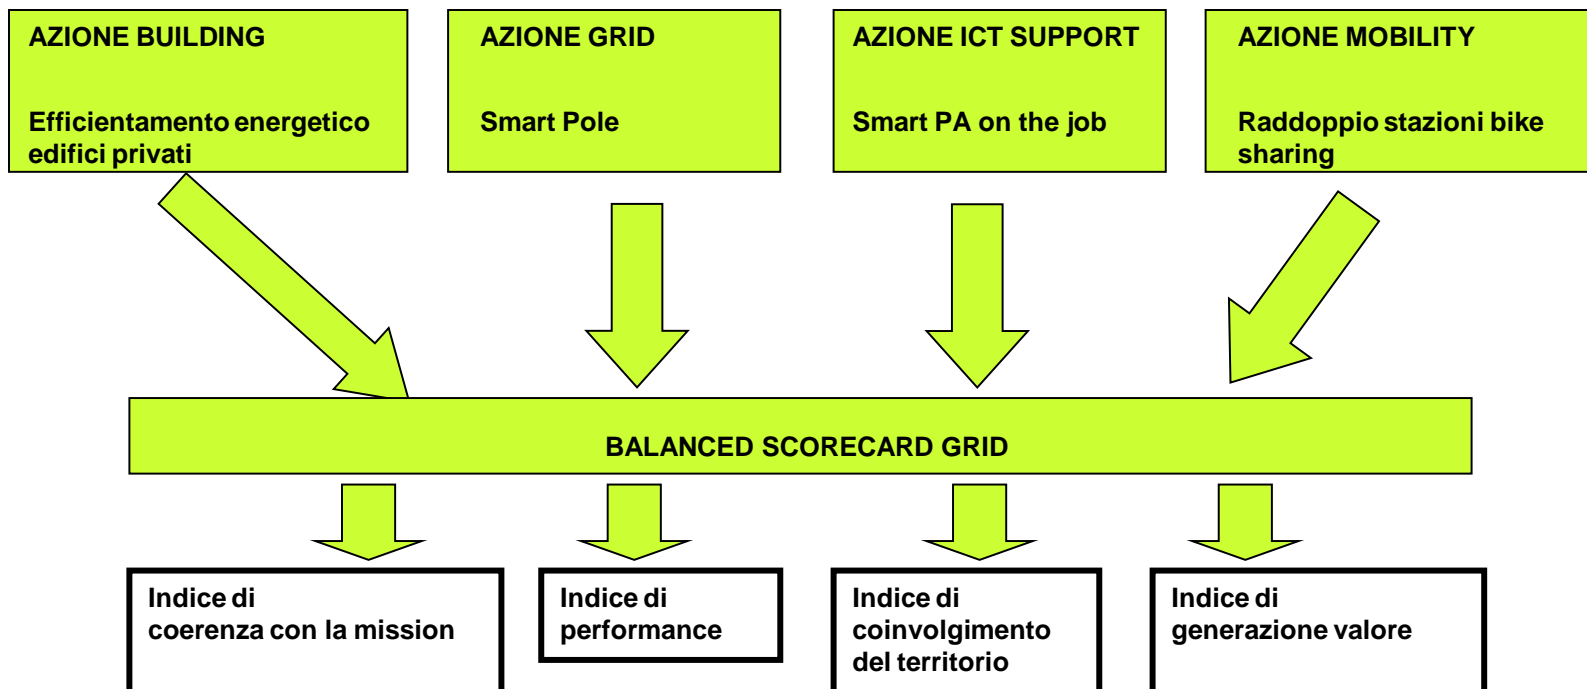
AZIONE BUILDING

Efficientamento energetico edifici privati

AZIONE GRID

Smart Pole

AZIONE ICT SUPPORT

Smart PA on the job

AZIONE MOBILITY

Raddoppio stazioni bike sharing

BALANCED SCORECARD GRID

Indice di
coerenza con la mission

Indice di
performance

Indice di
coinvolgimento
del territorio

Indice di
generazione valore